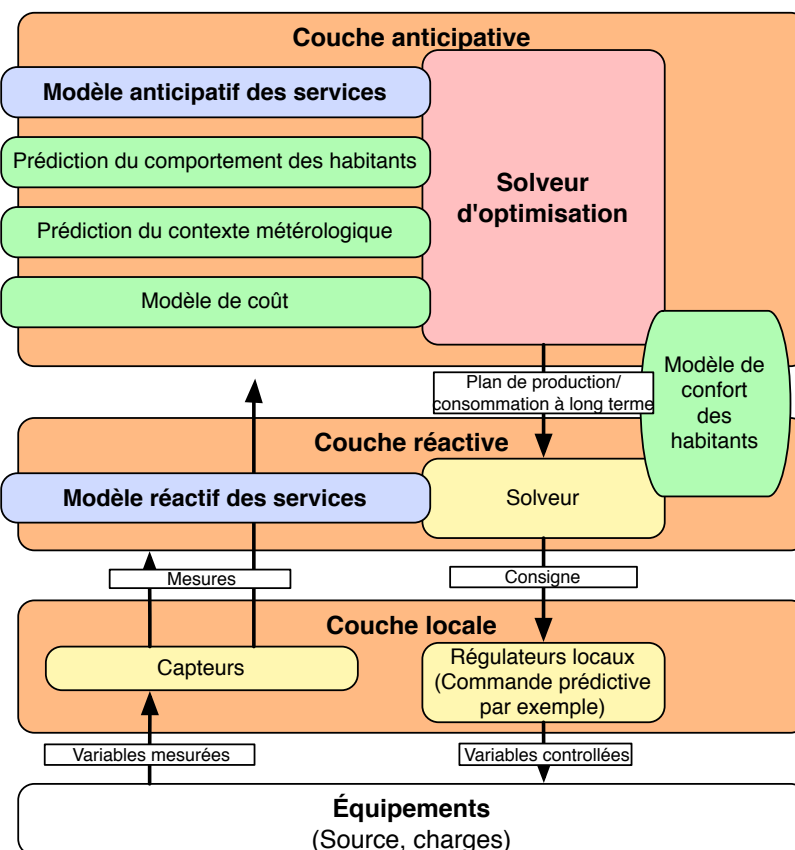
Couche anticipative

Modèle anticipatif des services

Prédiction du comportement des habitants

Prédiction du contexte métérologique

Modèle de coût

Solveur d'optimisation

Modèle de confort des habitants

Plan de production/ consommation à long terme

Couche réactive

Modèle réactif des services

Solveur

Mesures

Consigne

Couche locale

Capteurs

Régulateurs locaux (Commande prédictive par exemple)

Variables mesurées

Variables controllées

Équipements
(Source, charges)